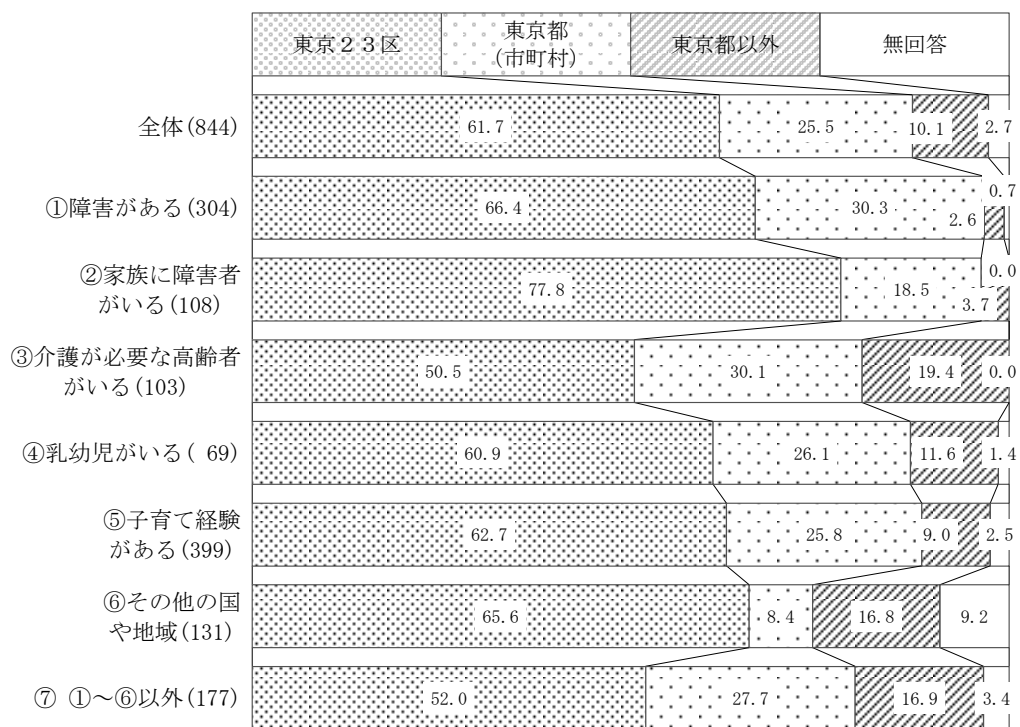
東京２３区
東京都（市町村）
東京都以外
無回答

全体(844) 61.7 25.5 10.1 2.7

①障害がある(304) 66.4 30.3 2.6 0.7

②家族に障害者がいる(108) 77.8 18.5 3.7 0.0

③介護が必要な高齢者がいる(103) 50.5 30.1 19.4 0.0

④乳幼児がいる( 69) 60.9 26.1 11.6 1.4

⑤子育て経験がある(399) 62.7 25.8 9.0 2.5

⑥その他の国や地域(131) 65.6 8.4 16.8 9.2

⑦ ①～⑥以外(177) 52.0 27.7 16.9 3.4